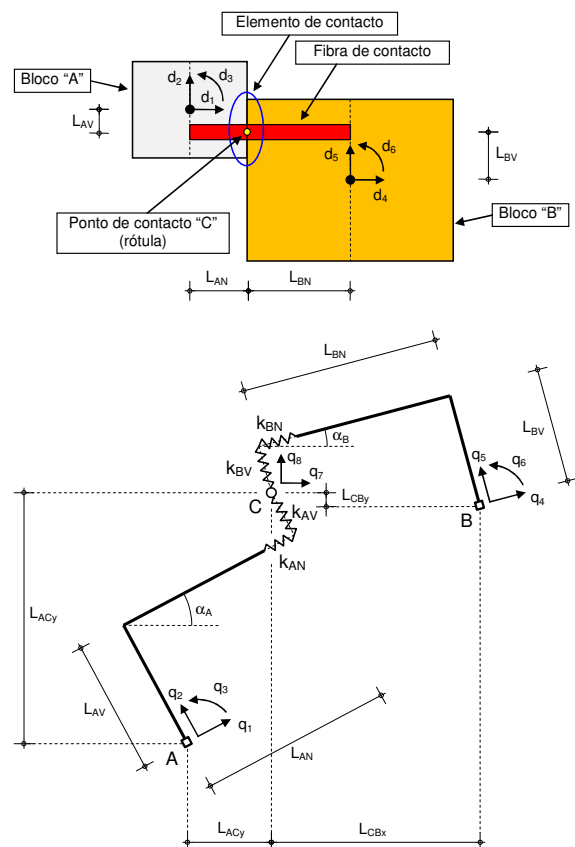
Elemento de contacto

Fibra de contacto

Bloco "A"

$d_2$ $d_3$ $d_1$

$L_{AV}$

$d_5$ $d_6$ $d_4$

$L_{BV}$

Ponto de contacto "C" (rótula)

Bloco "B"

$L_{AN}$ $L_{BN}$

$L_{BN}$

$k_{BN}$ $\alpha_B$

$L_{BV}$

$q_8$ $q_7$ $k_{BV}$

$q_5$ $q_6$ $q_4$

$L_{CBy}$

C $k_{AV}$

B

$k_{AN}$

$L_{ACy}$

$\alpha_A$

$q_2$ $q_3$ $q_1$

$L_{AV}$

$L_{AN}$

A

$L_{ACy}$ $L_{CBx}$